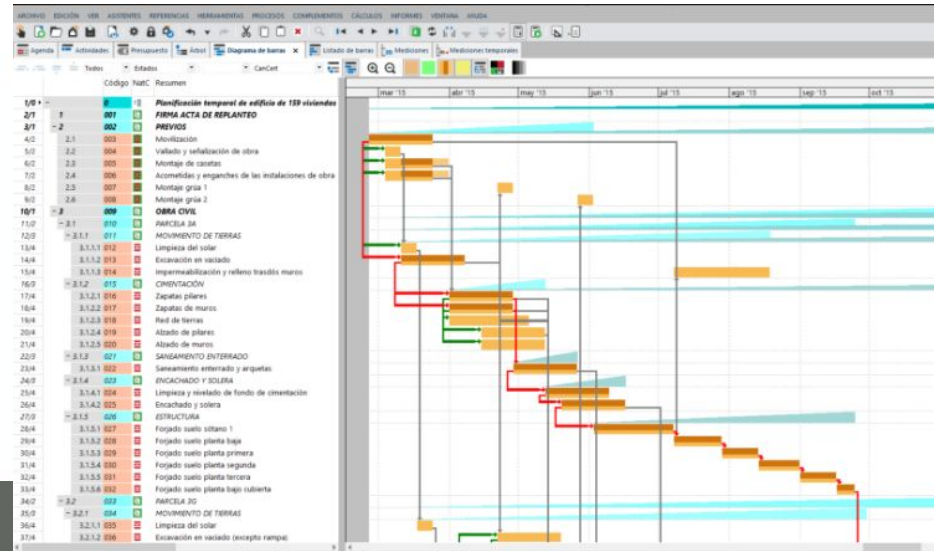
ARCHIVO EDICIÓN VER ASISTENTES REFERENCIAS HERRAMIENTAS PROCESOS COMPLEMENTOS CÁLCULOS INFORMES VENTANA AYUDA

Agenda | Actividades | Presupuesto | Árbol | Diagrama de barras × | Listado de barras | Mediciones | Mediciones temporales

Todos | Estados | CanCert

| | | Código | NatC | Resumen |
|---|---|---|---|---|
| 1/0 | | 0 | | Planificación temporal de edificio de 159 viviendas |
| 2/1 | 1 | 001 | | FIRMA ACTA DE REPLANTEO |
| 3/1 | 2 | 002 | | PREVIOS |
| 4/2 | 2.1 | 003 | | Movilización |
| 5/2 | 2.2 | 004 | | Vallado y señalización de obra |
| 6/2 | 2.3 | 005 | | Montaje de casetas |
| 7/2 | 2.4 | 006 | | Acometidas y enganches de las instalaciones de obra |
| 8/2 | 2.5 | 007 | | Montaje grúa 1 |
| 9/2 | 2.6 | 008 | | Montaje grúa 2 |
| 10/1 | 3 | 009 | | OBRA CIVIL |
| 11/2 | 3.1 | 010 | | PARCELA 3A |
| 12/3 | 3.1.1 | 011 | | MOVIMIENTO DE TIERRAS |
| 13/4 | 3.1.1.1 | 012 | | Limpieza del solar |
| 14/4 | 3.1.1.2 | 013 | | Excavación en vaciado |
| 15/4 | 3.1.1.3 | 014 | | Impermeabilización y relleno trasdós muros |
| 16/3 | 3.1.2 | 015 | | CIMENTACIÓN |
| 17/4 | 3.1.2.1 | 016 | | Zapatas pilares |
| 18/4 | 3.1.2.2 | 017 | | Zapatas de muros |
| 19/4 | 3.1.2.3 | 018 | | Red de tierras |
| 20/4 | 3.1.2.4 | 019 | | Alzado de pilares |
| 21/4 | 3.1.2.5 | 020 | | Alzado de muros |
| 22/3 | 3.1.3 | 021 | | SANEAMIENTO ENTERRADO |
| 23/4 | 3.1.3.1 | 022 | | Saneamiento enterrado y arquetas |
| 24/3 | 3.1.4 | 023 | | ENCACHADO Y SOLERA |
| 25/4 | 3.1.4.1 | 024 | | Limpieza y nivelado de fondo de cimentación |
| 26/4 | 3.1.4.2 | 025 | | Encachado y solera |
| 27/3 | 3.1.5 | 026 | | ESTRUCTURA |
| 28/4 | 3.1.5.1 | 027 | | Forjado suelo sótano 1 |
| 29/4 | 3.1.5.2 | 028 | | Forjado suelo planta baja |
| 30/4 | 3.1.5.3 | 029 | | Forjado suelo planta primera |
| 31/4 | 3.1.5.4 | 030 | | Forjado suelo planta segunda |
| 32/4 | 3.1.5.5 | 031 | | Forjado suelo planta tercera |
| 33/4 | 3.1.5.6 | 032 | | Forjado suelo planta bajo cubierta |
| 34/2 | 3.2 | 033 | | PARCELA 3G |
| 35/3 | 3.2.1 | 034 | | MOVIMIENTO DE TIERRAS |
| 36/4 | 3.2.1.1 | 035 | | Limpieza del solar |
| 37/4 | 3.2.1.2 | 036 | | Excavación en vaciado (excepto rampa) |

mar '15 | abr '15 | may '15 | jun '15 | jul '15 | ago '15 | sep '15 | oct '15